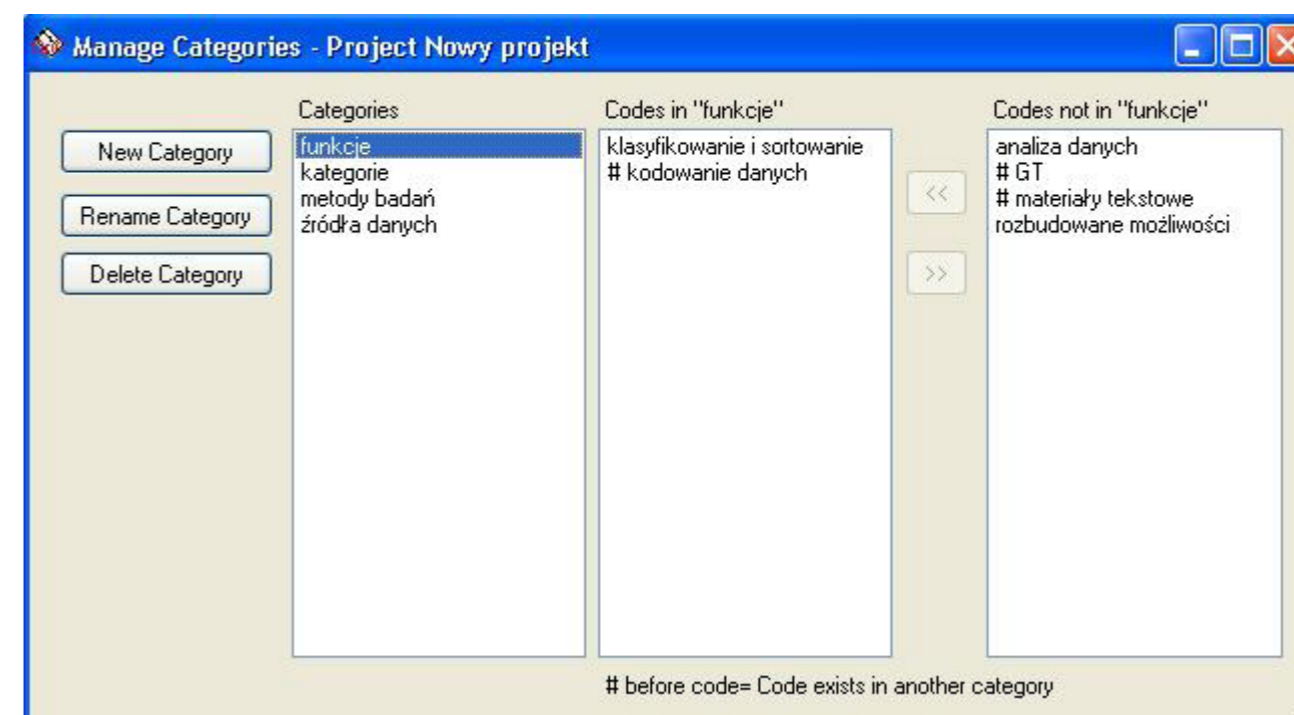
Manage Categories - Project Nowy projekt

New Category

Rename Category

Delete Category

Categories

funkcje
kategorie
metody badań
źródła danych

Codes in "funkcje"

klasyfikowanie i sortowanie
# kodowanie danych

<<

>>

Codes not in "funkcje"

analiza danych
# GT
# materiały tekstowe
rozbudowane możliwości

# before code= Code exists in another category